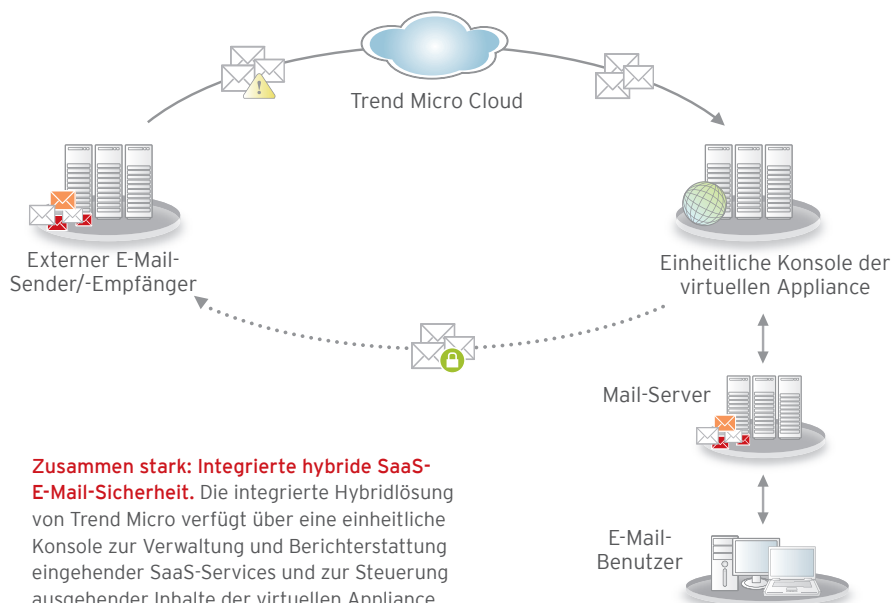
Trend Micro Cloud

Externer E-Mail-Sender/-Empfänger

Einheitliche Konsole der virtuellen Appliance

Mail-Server

E-Mail-Benutzer

Zusammen stark: Integrierte hybride SaaS-E-Mail-Sicherheit. Die integrierte Hybridlösung von Trend Micro verfügt über eine einheitliche Konsole zur Verwaltung und Berichterstattung eingehender SaaS-Services und zur Steuerung ausgehender Inhalte der virtuellen Appliance